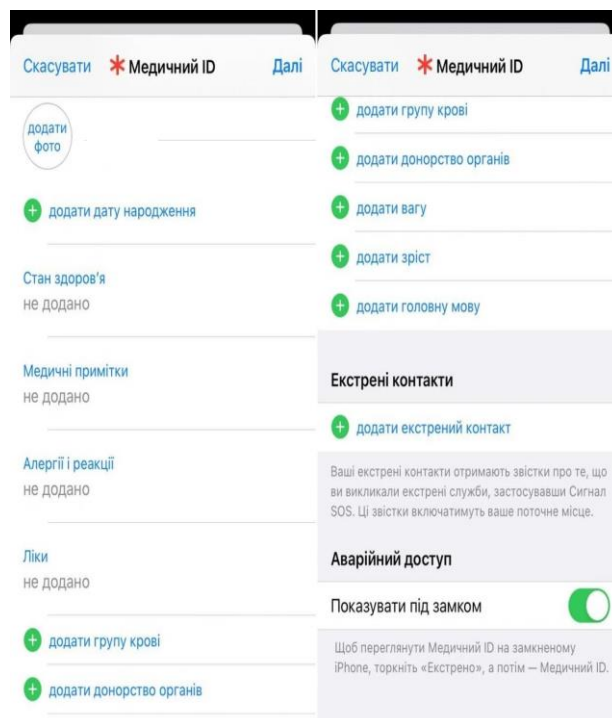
Скасувати ✱ Медичний ID Далі

додати фото

додати дату народження

Стан здоров'я
не додано

Медичні примітки
не додано

Алергії і реакції
не додано

Ліки
не додано

додати групу крові

додати донорство органів

Скасувати ✱ Медичний ID Далі

додати групу крові

додати донорство органів

додати вагу

додати зріст

додати головну мову

Екстрені контакти

додати екстрений контакт

Ваші екстрені контакти отримають звістки про те, що ви викликали екстрені служби, застосувавши Сигнал SOS. Ці звістки включатимуть ваше поточне місце.

Аварійний доступ

Показувати під замком

Щоб переглянути Медичний ID на замкненому iPhone, торкніть «Екстрено», а потім — Медичний ID.